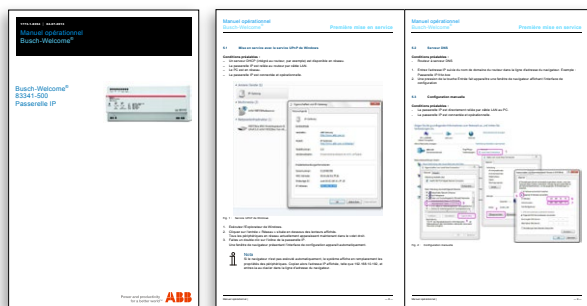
Manuel opérationnel
Busch-Welcome®

Busch-Welcome®
83341-500
Passerelle IP

Power and productivity for a better world™

ABB

Manuel opérationnel
Busch-Welcome®
Première mise en service

Mise en service avec le service UPnP de Windows

Conditions préalables
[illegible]

Fig. 1 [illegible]

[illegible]

Note
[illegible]

Manuel opérationnel
Busch-Welcome®
Première mise en service

Serveur DNS

Conditions préalables
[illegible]

Configuration manuelle

Conditions préalables
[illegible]

Fig. 2 Configuration manuelle